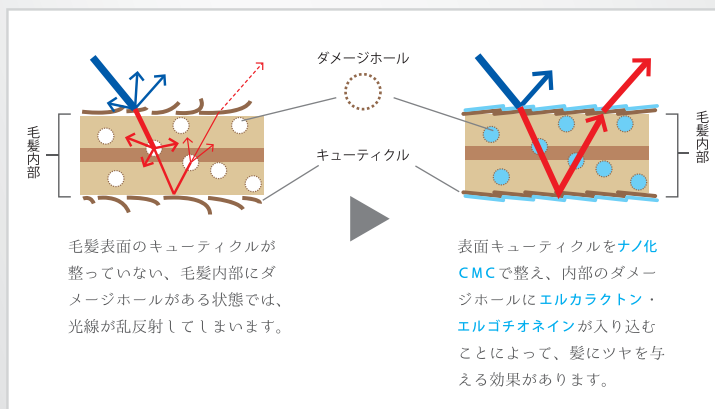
ダメージホール

キューティクル

毛髪内部

毛髪内部

毛髪表面のキューティクルが整っていない、毛髪内部にダメージホールがある状態では、光線が乱反射してしまいます。

表面キューティクルをナノ化CMCで整え、内部のダメージホールにエルカラクトン・エルゴチオネインが入り込むことによって、髪にツヤを与える効果があります。